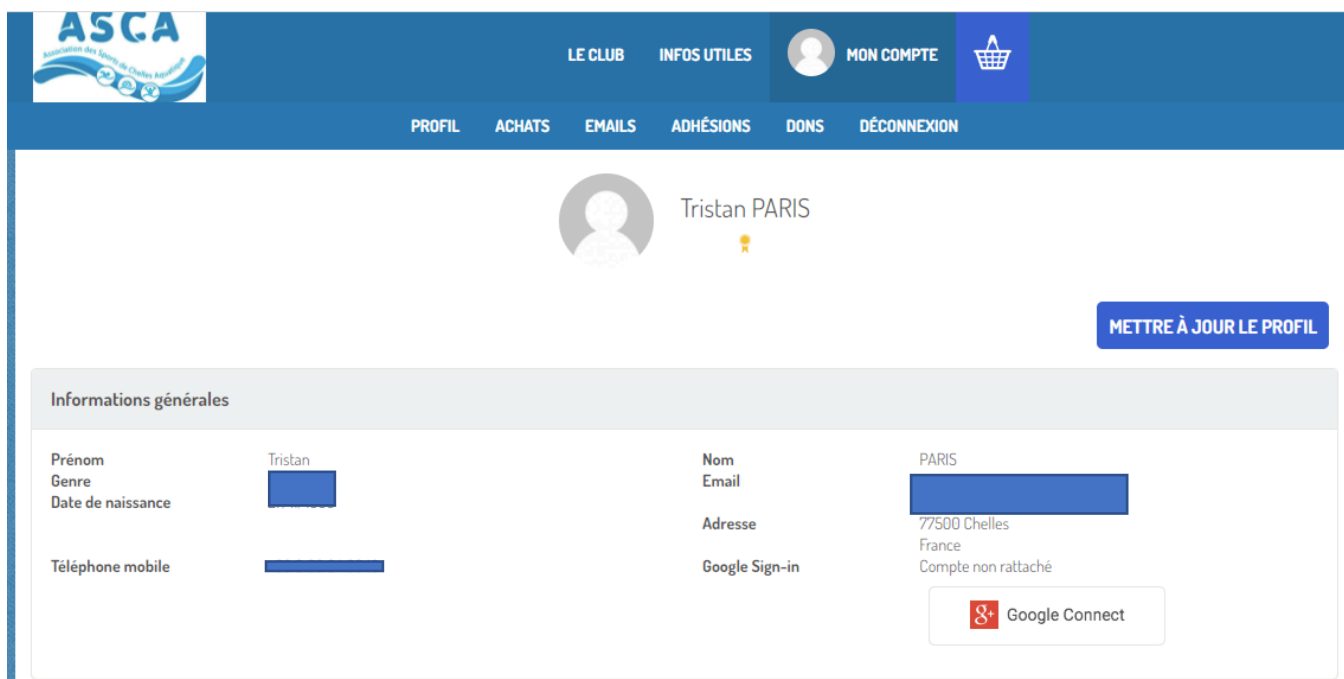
ASCA
Association des Sports de Chelles Aquatique

LE CLUB INFOS UTILES MON COMPTE

PROFIL ACHATS EMAILS ADHÉSIONS DONS DÉCONNEXION

Tristan PARIS

METTRE À JOUR LE PROFIL

Informations générales

Prénom Tristan
Genre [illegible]
Date de naissance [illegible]

Téléphone mobile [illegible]

Nom PARIS
Email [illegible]

Adresse 77500 Chelles
France

Google Sign-in Compte non rattaché

Google Connect